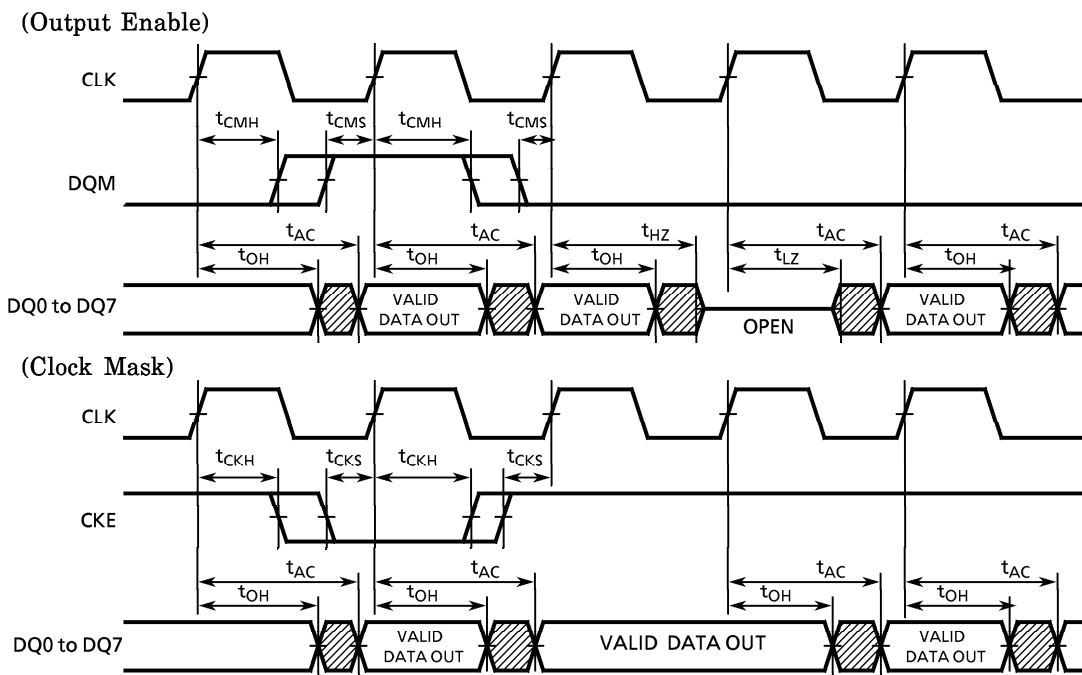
(Output Enable)

CLK

$t_{CMH}$ $t_{CMS}$ $t_{CMH}$ $t_{CMS}$

DQM

$t_{AC}$ $t_{AC}$ $t_{HZ}$ $t_{AC}$ $t_{AC}$

$t_{OH}$ $t_{OH}$ $t_{OH}$ $t_{LZ}$ $t_{OH}$

DQ0 to DQ7

VALID DATA OUT

VALID DATA OUT

OPEN

VALID DATA OUT

(Clock Mask)

CLK

$t_{CKH}$ $t_{CKS}$ $t_{CKH}$ $t_{CKS}$

CKE

$t_{AC}$ $t_{AC}$ $t_{AC}$ $t_{AC}$

$t_{OH}$ $t_{OH}$ $t_{OH}$ $t_{OH}$

DQ0 to DQ7

VALID DATA OUT

VALID DATA OUT

VALID DATA OUT